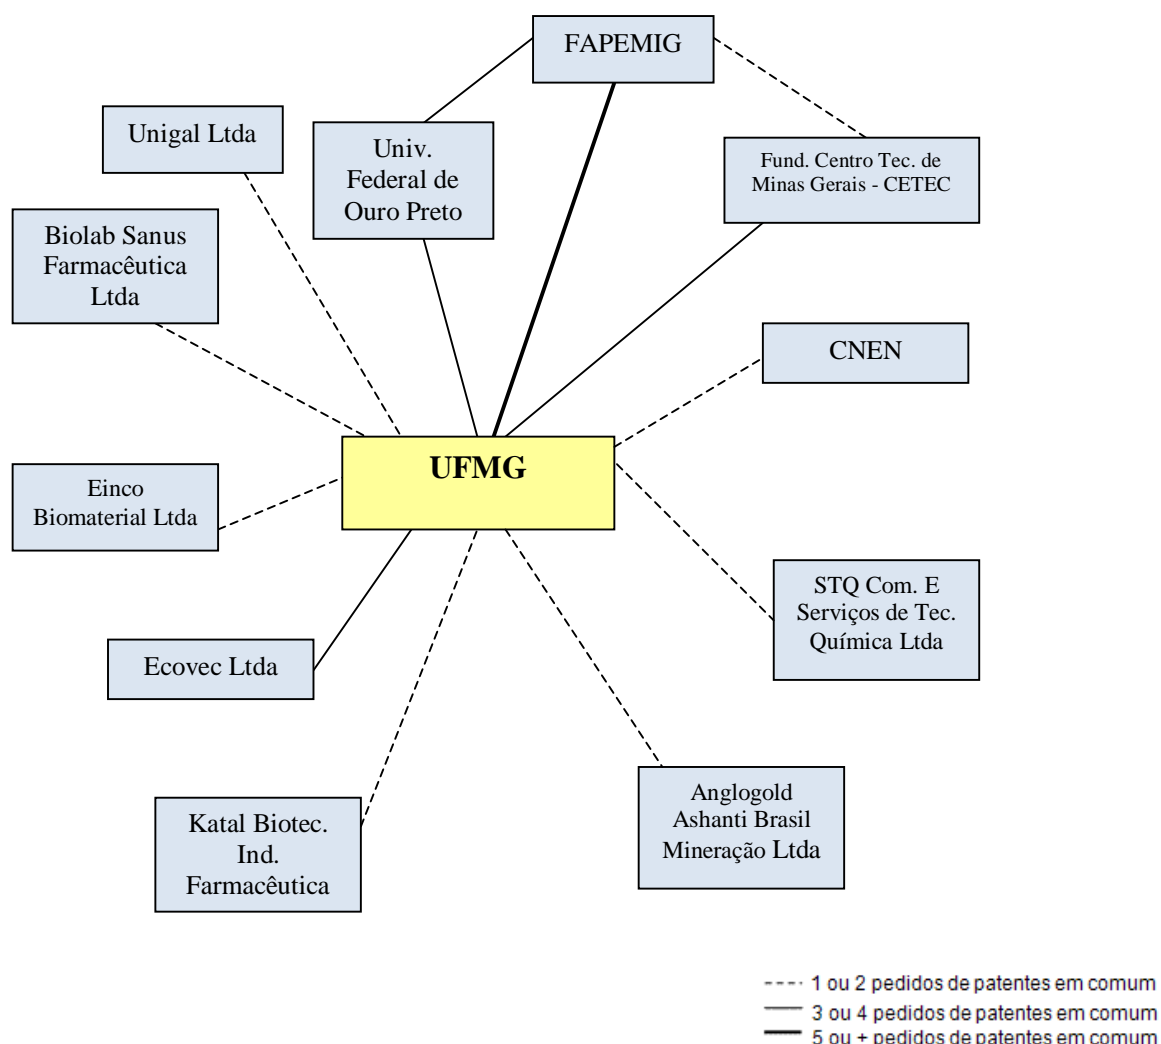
FAPEMIG

Unigal Ltda

Univ. Federal de Ouro Preto

Fund. Centro Tec. de Minas Gerais - CETEC

Biolab Sanus Farmacêutica Ltda

CNEN

UFMG

Einco Biomaterial Ltda

STQ Com. E Serviços de Tec. Química Ltda

Ecovec Ltda

Anglogold Ashanti Brasil Mineração Ltda

Katal Biotec. Ind. Farmacêutica

1 ou 2 pedidos de patentes em comum
3 ou 4 pedidos de patentes em comum
5 ou + pedidos de patentes em comum